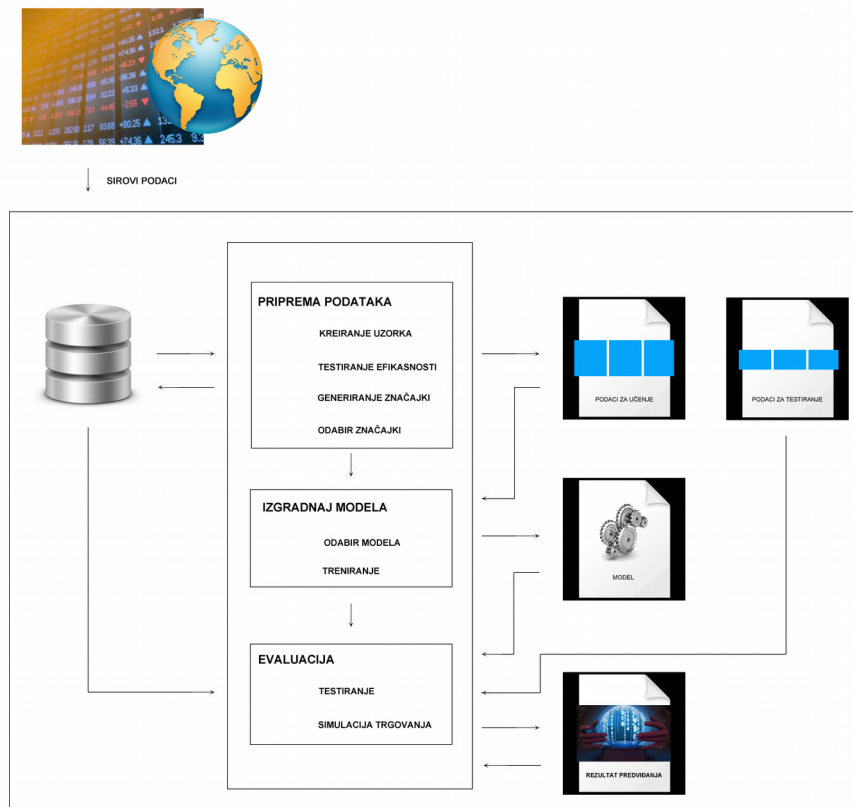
SIROVI PODACI

PRIPREMA PODATAKA

KREIRANJE UZORKA

TESTIRANJE EFIKASNOSTI

GENERIRANJE ZNAČAJKI

ODABIR ZNAČAJKI

PODACI ZA UČENJE

PODACI ZA TESTIRANJE

IZGRADNAJ MODELA

ODABIR MODELA

TRENIRANJE

MODEL

EVALUACIJA

TESTIRANJE

SIMULACIJA TRGOVANJA

REZULTAT PREDVIĐANJA